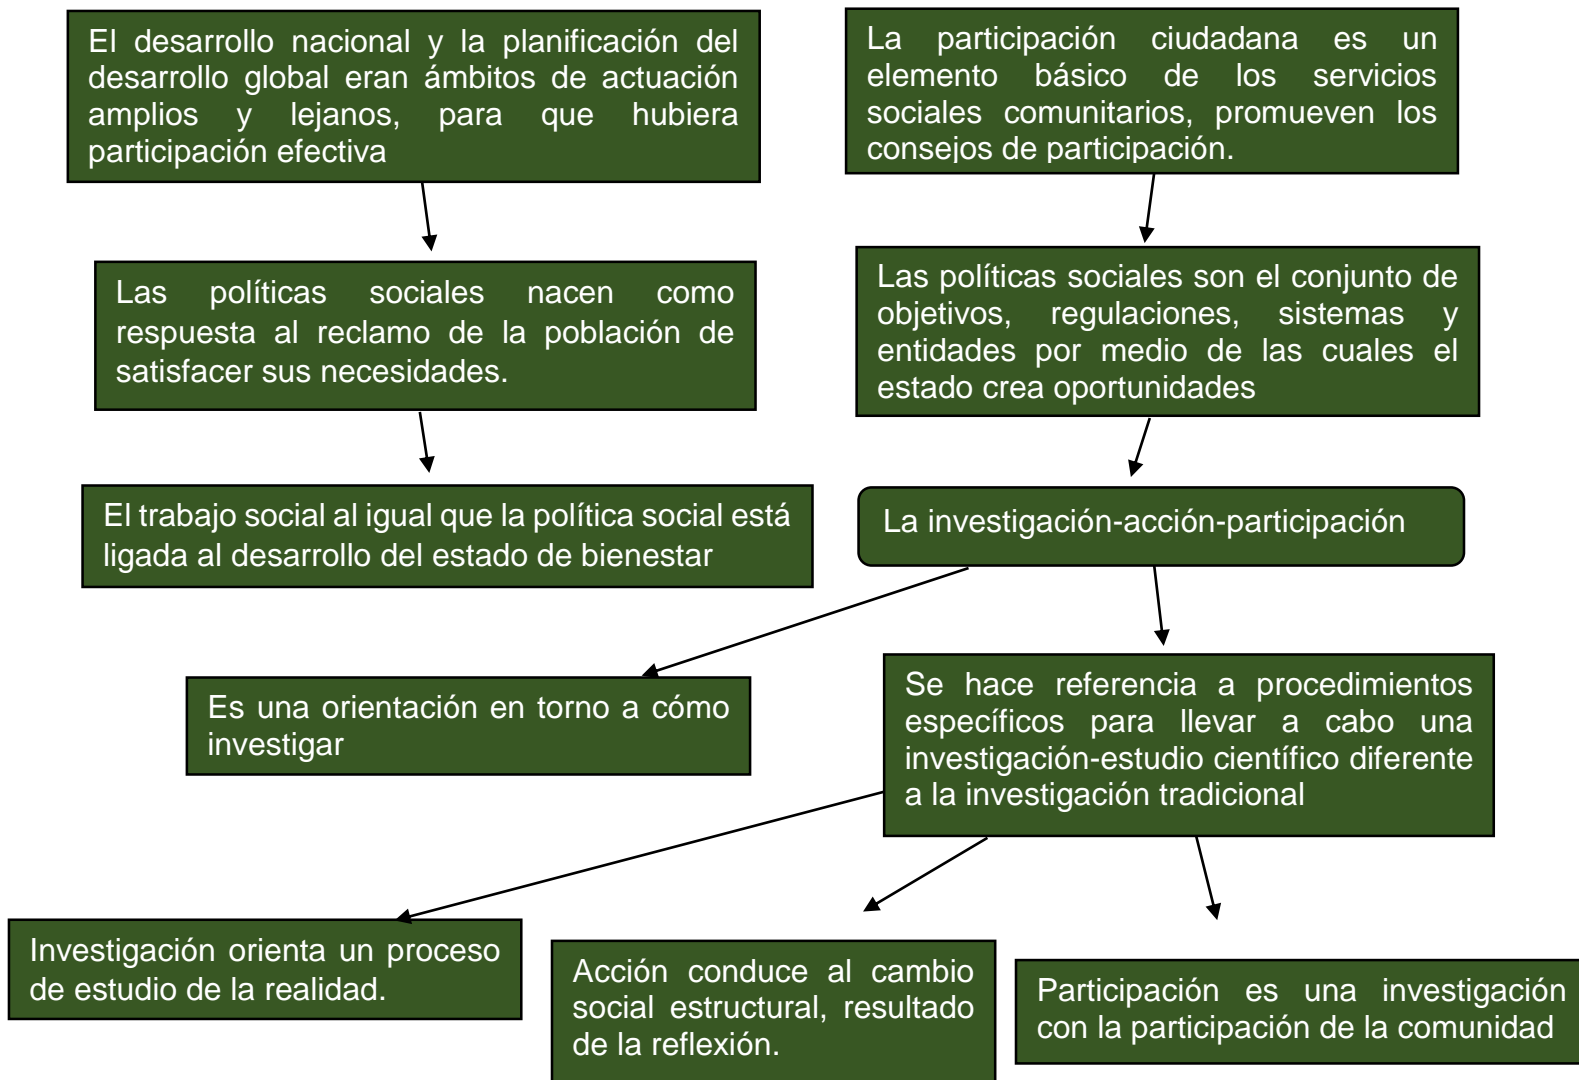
El desarrollo nacional y la planificación del desarrollo global eran ámbitos de actuación amplios y lejanos, para que hubiera participación efectiva

Las políticas sociales nacen como respuesta al reclamo de la población de satisfacer sus necesidades.

El trabajo social al igual que la política social está ligada al desarrollo del estado de bienestar

La participación ciudadana es un elemento básico de los servicios sociales comunitarios, promueven los consejos de participación.

Las políticas sociales son el conjunto de objetivos, regulaciones, sistemas y entidades por medio de las cuales el estado crea oportunidades

La investigación-acción-participación

Es una orientación en torno a cómo investigar

Se hace referencia a procedimientos específicos para llevar a cabo una investigación-estudio científico diferente a la investigación tradicional

Investigación orienta un proceso de estudio de la realidad.

Acción conduce al cambio social estructural, resultado de la reflexión.

Participación es una investigación con la participación de la comunidad